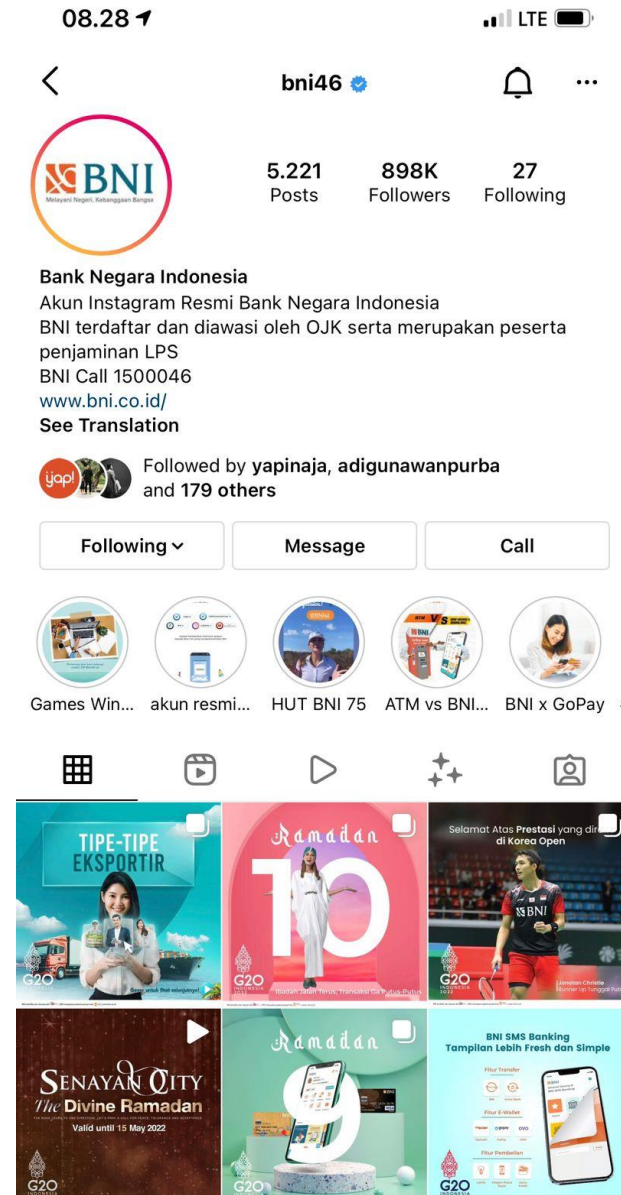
08.28

LTE

bni46

BNI
Melayani Negeri, Kebanggaan Bangsa

5.221
Posts

898K
Followers

27
Following

Bank Negara Indonesia
Akun Instagram Resmi Bank Negara Indonesia
BNI terdaftar dan diawasi oleh OJK serta merupakan peserta penjaminan LPS
BNI Call 1500046
www.bni.co.id/
See Translation

yap!

Followed by yapinaja, adigunawanpurba and 179 others

Following

Message

Call

Games Win...

akun resmi...

HUT BNI 75

ATM vs BNI...

BNI x GoPay

TIPE-TIPE EKSPORTIR

G20

Ramadan

10

G20

Selamat Atas Prestasi yang di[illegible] di Korea Open

BNI

G20

SENAYAN CITY
The Divine Ramadan
Valid until 15 May 2022

G20

Ramadan

9

G20

BNI SMS Banking
Tampilan Lebih Fresh dan Simple

Fitur Transfer

Fitur E-Wallet

Fitur Pembelian

G20